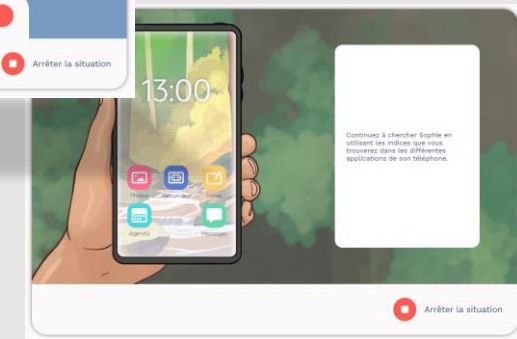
Arrêter la situation

13:00

Photos

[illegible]

Notes

Agenda

Messages

Continuez à chercher Sophie en utilisant les indices que vous trouverez dans les différentes applications de son téléphone.

Arrêter la situation